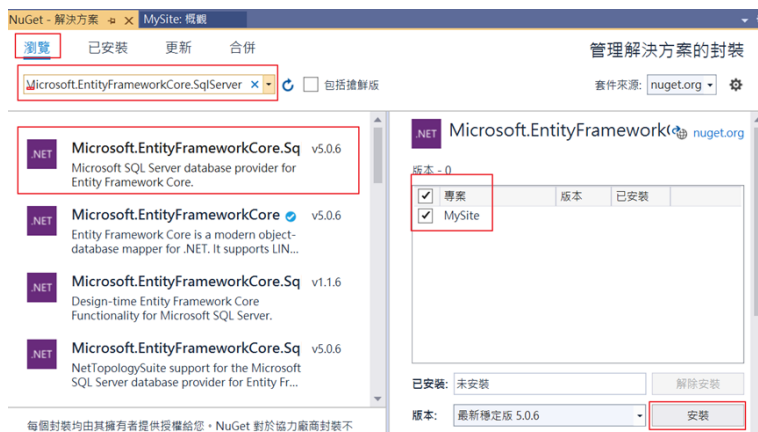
NuGet - 解決方案 ⊕ ×   MySite: 概觀

瀏覽   已安裝   更新   合併

管理解決方案的封裝

Microsoft.EntityFrameworkCore.SqlServer ×   包括搶鮮版

套件來源: nuget.org

.NET Microsoft.EntityFrameworkCore.Sq v5.0.6
Microsoft SQL Server database provider for Entity Framework Core.

.NET Microsoft.EntityFrameworkCore v5.0.6
Entity Framework Core is a modern object-database mapper for .NET. It supports LIN...

.NET Microsoft.EntityFrameworkCore.Sq v1.1.6
Design-time Entity Framework Core Functionality for Microsoft SQL Server.

.NET Microsoft.EntityFrameworkCore.Sq v5.0.6
NetTopologySuite support for the Microsoft SQL Server database provider for Entity Fr...

每個封裝均由其擁有者提供授權給您，NuGet 對於協力廠商封裝不

.NET Microsoft.EntityFrameworkC   nuget.org

版本 - 0

| 專案 | 版本 | 已安裝 |
|---|---|---|
| MySite | | |

已安裝: 未安裝   解除安裝

版本: 最新穩定版 5.0.6   安裝